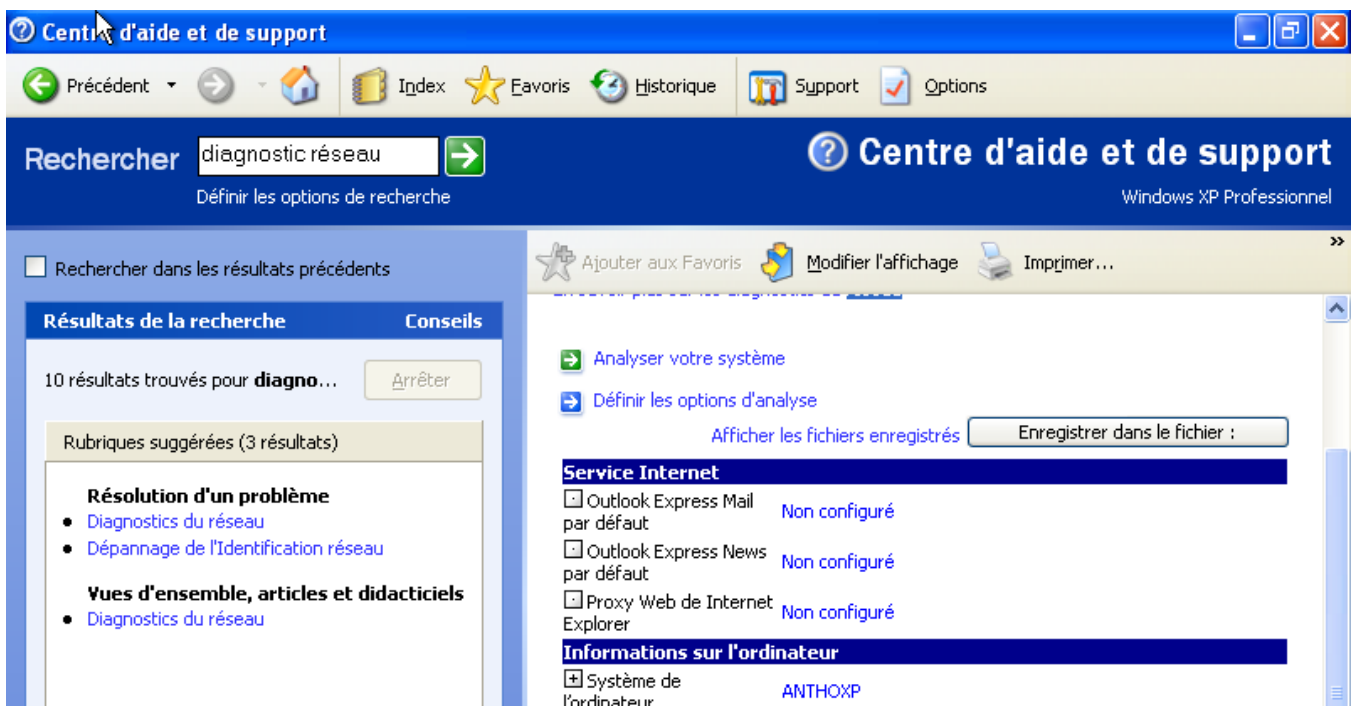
Centre d'aide et de support

Précédent

Index Favoris Historique Support Options

Rechercher diagnostic réseau

Définir les options de recherche

Centre d'aide et de support

Windows XP Professionnel

Rechercher dans les résultats précédents

Ajouter aux Favoris Modifier l'affichage Imprimer...

Résultats de la recherche Conseils

10 résultats trouvés pour **diagno...** Arrêter

Rubriques suggérées (3 résultats)

**Résolution d'un problème**
- Diagnostics du réseau
- Dépannage de l'Identification réseau

**Vues d'ensemble, articles et didacticiels**
- Diagnostics du réseau

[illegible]

Analyser votre système

Définir les options d'analyse

Afficher les fichiers enregistrés Enregistrer dans le fichier :

| Service Internet | |
|---|---|
| Outlook Express Mail par défaut | Non configuré |
| Outlook Express News par défaut | Non configuré |
| Proxy Web de Internet Explorer | Non configuré |
| **Informations sur l'ordinateur** | |
| Système de l'ordinateur | ANTHOXP |